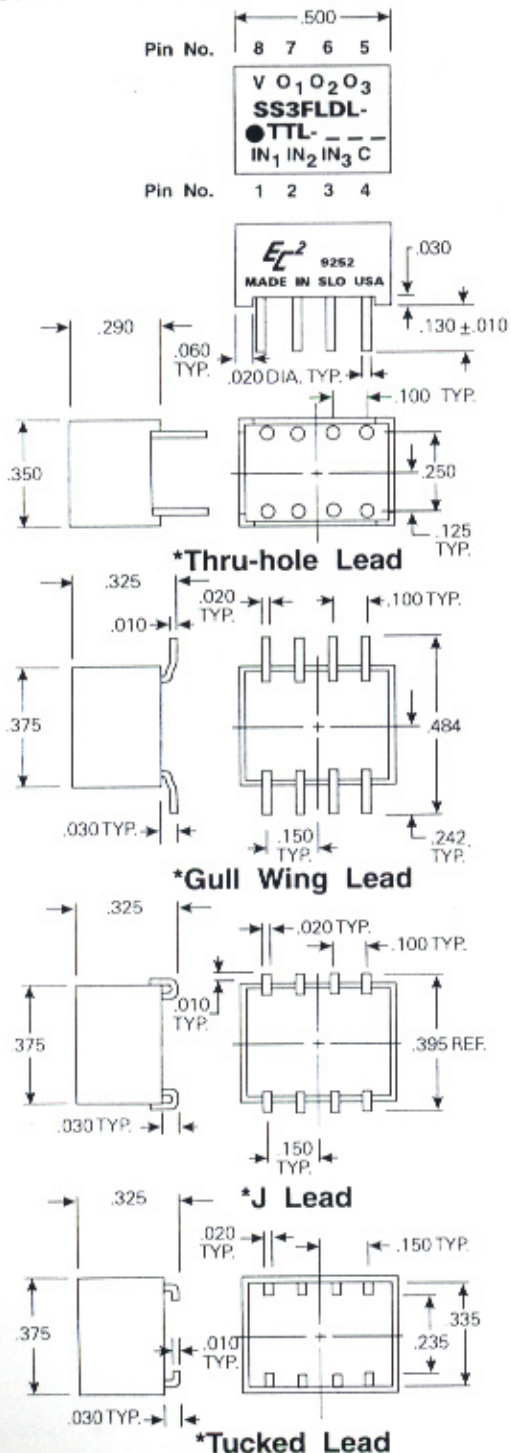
.500

Pin No. 8 7 6 5

V $O_1$ $O_2$ $O_3$
SS3FLDL-
TTL- _ _ _
$IN_1$ $IN_2$ $IN_3$ C

Pin No. 1 2 3 4

$EC^2$ 9252
MADE IN SLO USA

.030

.130 ±.010

.290

.060 TYP.

.020 DIA. TYP.

.100 TYP.

.350

.250

.125 TYP.

*Thru-hole Lead

.325

.020 TYP.

.100 TYP.

.010

.375

.484

.030 TYP.

.150 TYP.

.242 TYP.

*Gull Wing Lead

.325

.020 TYP.

.100 TYP.

.010 TYP.

.375

.395 REF.

.030 TYP.

.150 TYP.

*J Lead

.325

.020 TYP.

.150 TYP.

.375

.010 TYP.

.235

.335

.030 TYP.

*Tucked Lead